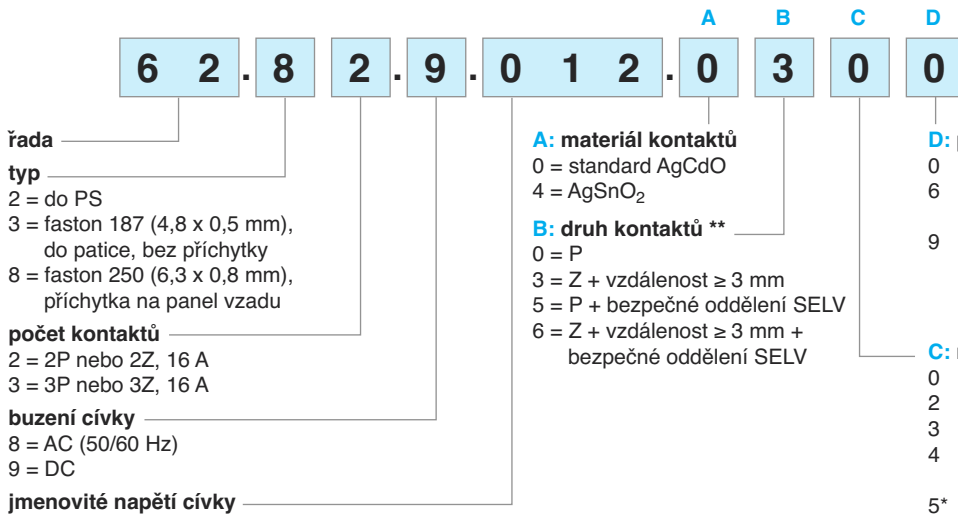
A B C D

6 2 . 8 2 . 9 . 0 1 2 . 0 3 0 0

řada

typ
2 = do PS
3 = faston 187 (4,8 x 0,5 mm), do patice, bez příchytky
8 = faston 250 (6,3 x 0,8 mm), příchytka na panel vzadu

počet kontaktů
2 = 2P nebo 2Z, 16 A
3 = 3P nebo 3Z, 16 A

buzení cívky
8 = AC (50/60 Hz)
9 = DC

jmenovité napětí cívky

A: materiál kontaktů
0 = standard AgCdO
4 = AgSnO$_2$

B: druh kontaktů **
0 = P
3 = Z + vzdálenost ≥ 3 mm
5 = P + bezpečné oddělení SELV
6 = Z + vzdálenost ≥ 3 mm + bezpečné oddělení SELV

D: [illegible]
0
6

9

C: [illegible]
0
2
3
4

5*